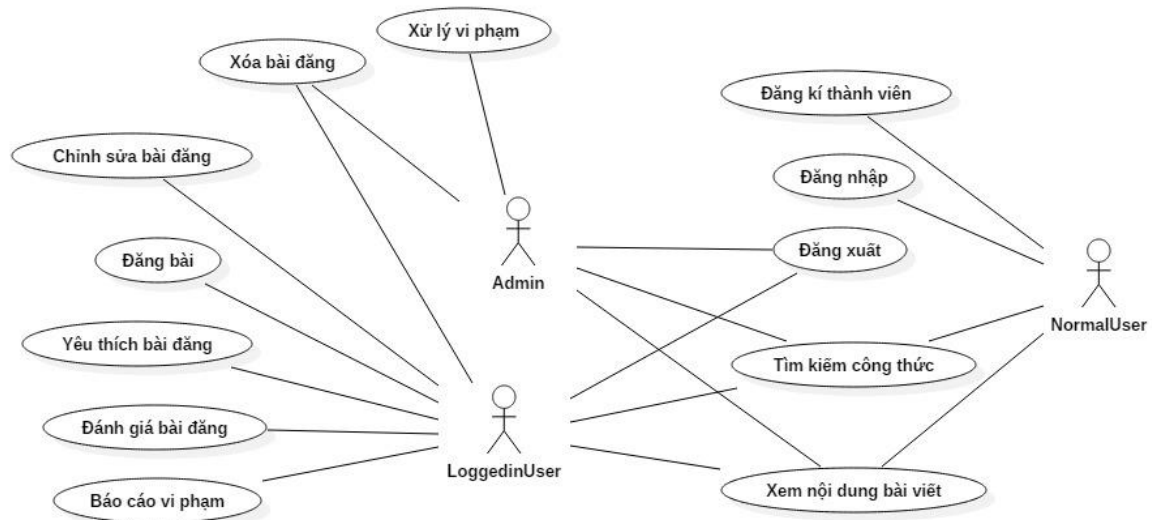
Xử lý vi phạm

Xóa bài đăng

Đăng kí thành viên

Chỉnh sửa bài đăng

Đăng nhập

Đăng bài

Admin

Đăng xuất

Yêu thích bài đăng

Tìm kiếm công thức

NormalUser

Đánh giá bài đăng

LoggedinUser

Báo cáo vi phạm

Xem nội dung bài viết